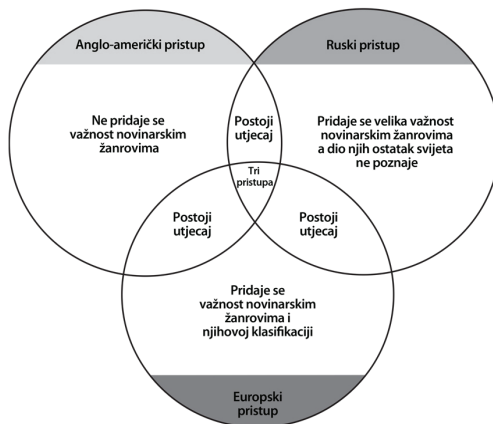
Anglo-američki pristup

Ruski pristup

Ne pridaje se važnost novinarskim žanrovima

Postoji utjecaj

Pridaje se velika važnost novinarskim žanrovima a dio njih ostatak svijeta ne poznaje

Tri pristupa

Postoji utjecaj

Postoji utjecaj

Pridaje se važnost novinarskim žanrovima i njihovoj klasifikaciji

Europski pristup